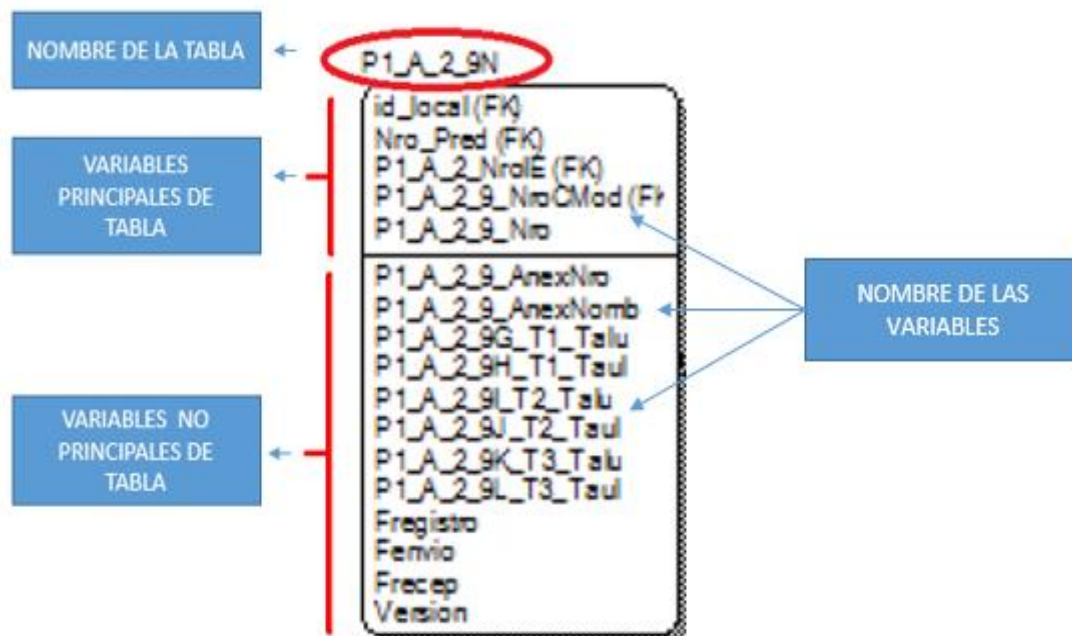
NOMBRE DE LA TABLA

P1_A_2_9N

VARIABLES PRINCIPALES DE TABLA

id_local (FK)
Nro_Pred (FK)
P1_A_2_NroIE (FK)
P1_A_2_9_NroCMod (F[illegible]
P1_A_2_9_Nro

VARIABLES NO PRINCIPALES DE TABLA

P1_A_2_9_AnexNro
P1_A_2_9_AnexNomb
P1_A_2_9G_T1_Talu
P1_A_2_9H_T1_Taul
P1_A_2_9I_T2_Talu
P1_A_2_9J_T2_Taul
P1_A_2_9K_T3_Talu
P1_A_2_9L_T3_Taul
Fregistro
Fenvio
Frecep
Version

NOMBRE DE LAS VARIABLES